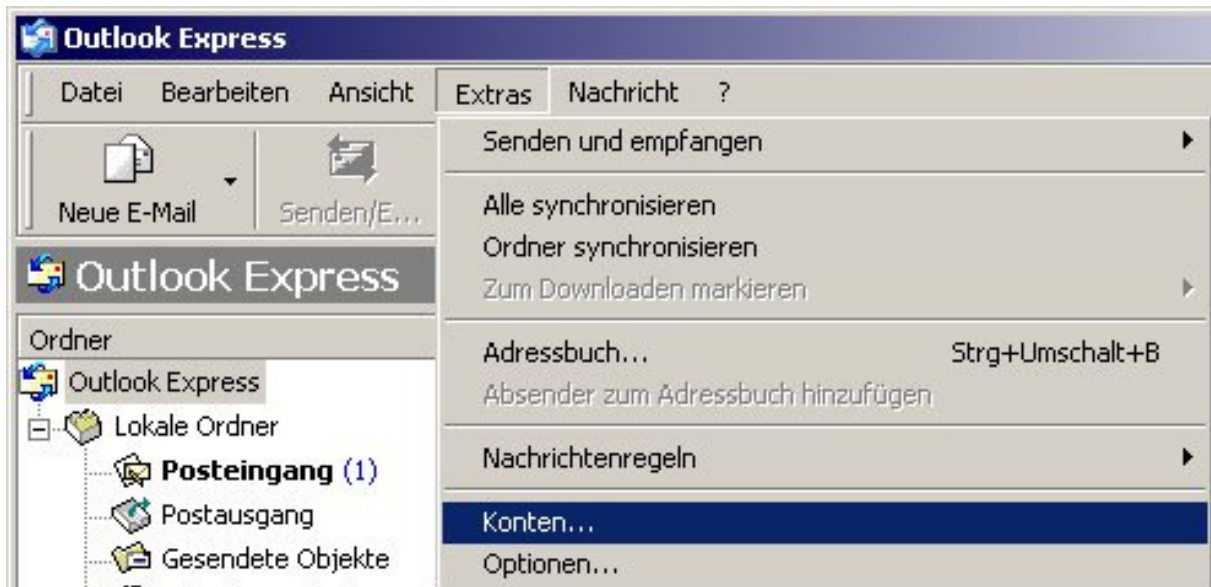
Outlook Express

Datei Bearbeiten Ansicht Extras Nachricht ?

Neue E-Mail Senden/E...

Outlook Express

Ordner

Outlook Express

Lokale Ordner

Posteingang (1)

Postausgang

Gesendete Objekte

Senden und empfangen

Alle synchronisieren

Ordner synchronisieren

Zum Downloaden markieren

Adressbuch... Strg+Umschalt+B

Absender zum Adressbuch hinzufügen

Nachrichtenregeln

Konten...

Optionen...